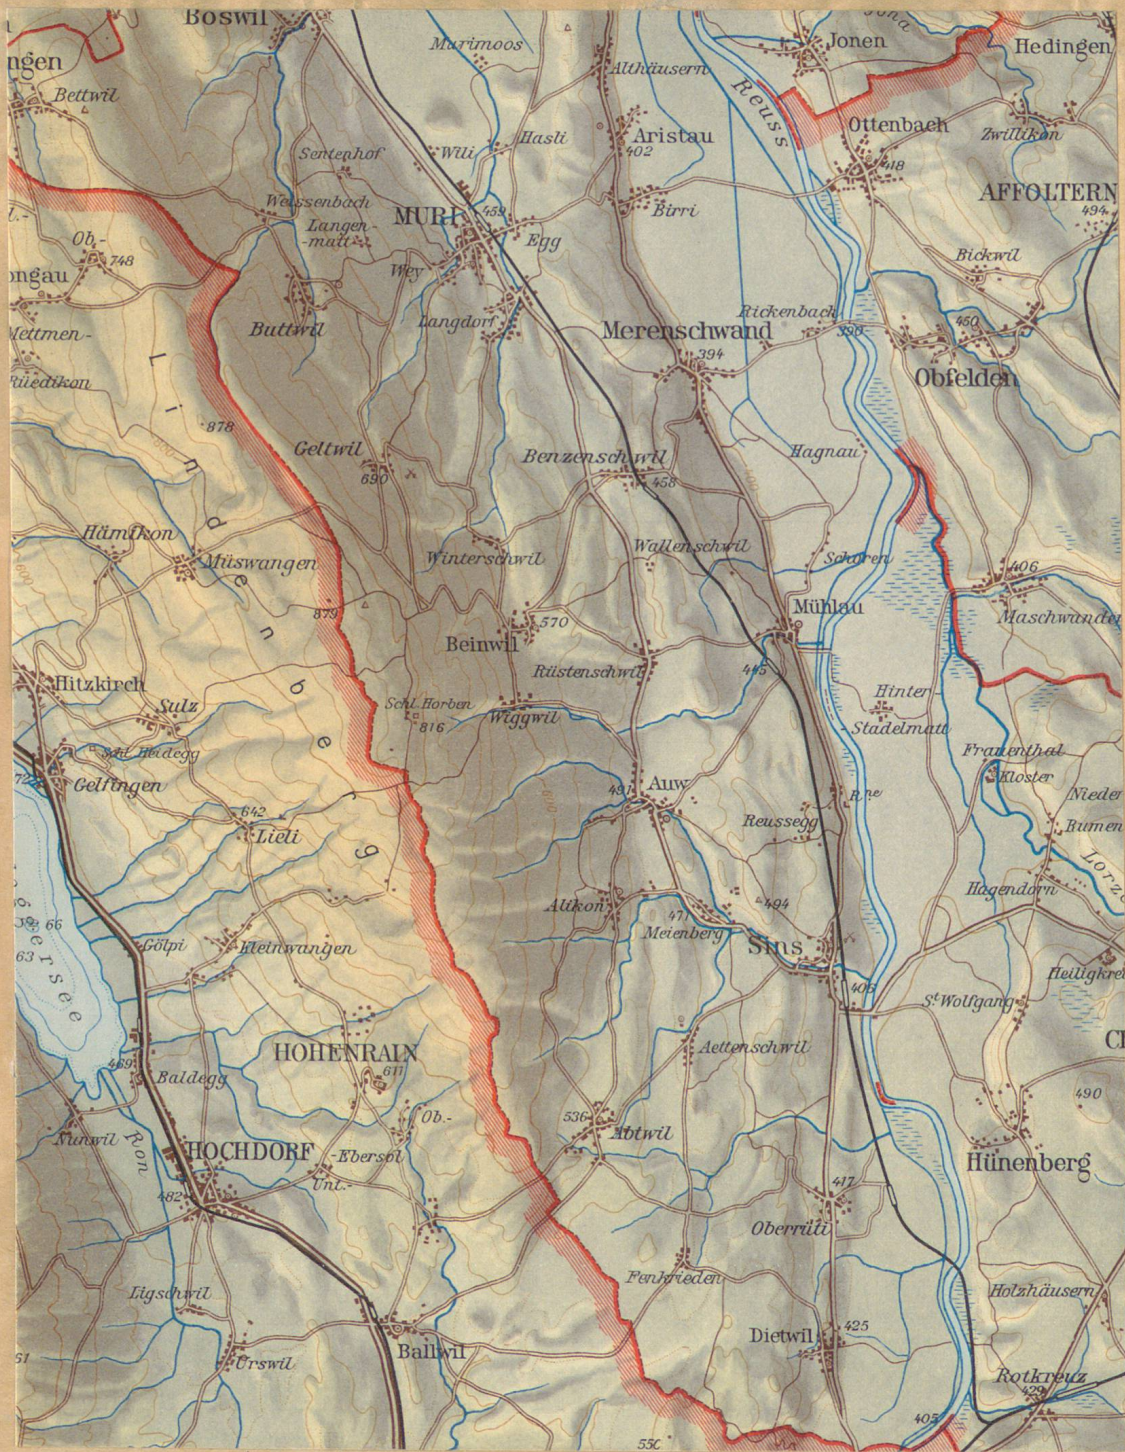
Boswil
ngen
Bettwil
Marimoos
Althäusern
Jonen
Hedingen
Reuss
Hasli
Aristau
402
Ottenbach
418
Zwillikon
Sentenhof
Wili
Weissenbach
MURI
459
Birri
AFFOLTERN
494
Ob.-
748
Langenmatt
Egg
ongau
Wey
Bickwil
Buttwil
Langdorf
Rickenbach
390
450
Mettmen-
Merenschwand
394
Obfelden
Rüedikon
L
i
n
878
Geltwil
690
Benzenschwil
458
Hagnau
d
Hämikon
e
Winterschwil
Wallenschwil
Schoren
Müswangen
n
879
406
Maschwanden
Beinwil
570
Mühlau
Rüstenschwil
445
Hitzkirch
Hinter-
Sulz
Schl. Horben
816
Wiggwil
b
Stadelmatt
Schl. Heidegg
Frauenthal
Gelfingen
e
Kloster
491
Auw
Nieder
642
r
Reussegg
Lieli
Rumen
g
Lorze
Hagendorn
Alikon
471
494
Meienberg
66
Gölpi
Kleinwangen
Sins
63
Heiligkreuz
406
St. Wolfgang
HOHENRAIN
469
611
Aettenschwil
Baldegg
490
Ob.-
536
Abtwil
Nunwil
Ron
HOCHDORF
Ebersol
Hünenberg
482
Unt.-
417
Oberrüti
Fenkrieden
Ligschwil
Holzhäusern
Dietwil
425
Urswil
Ballwil
61
Rotkreuz
429
403
55C